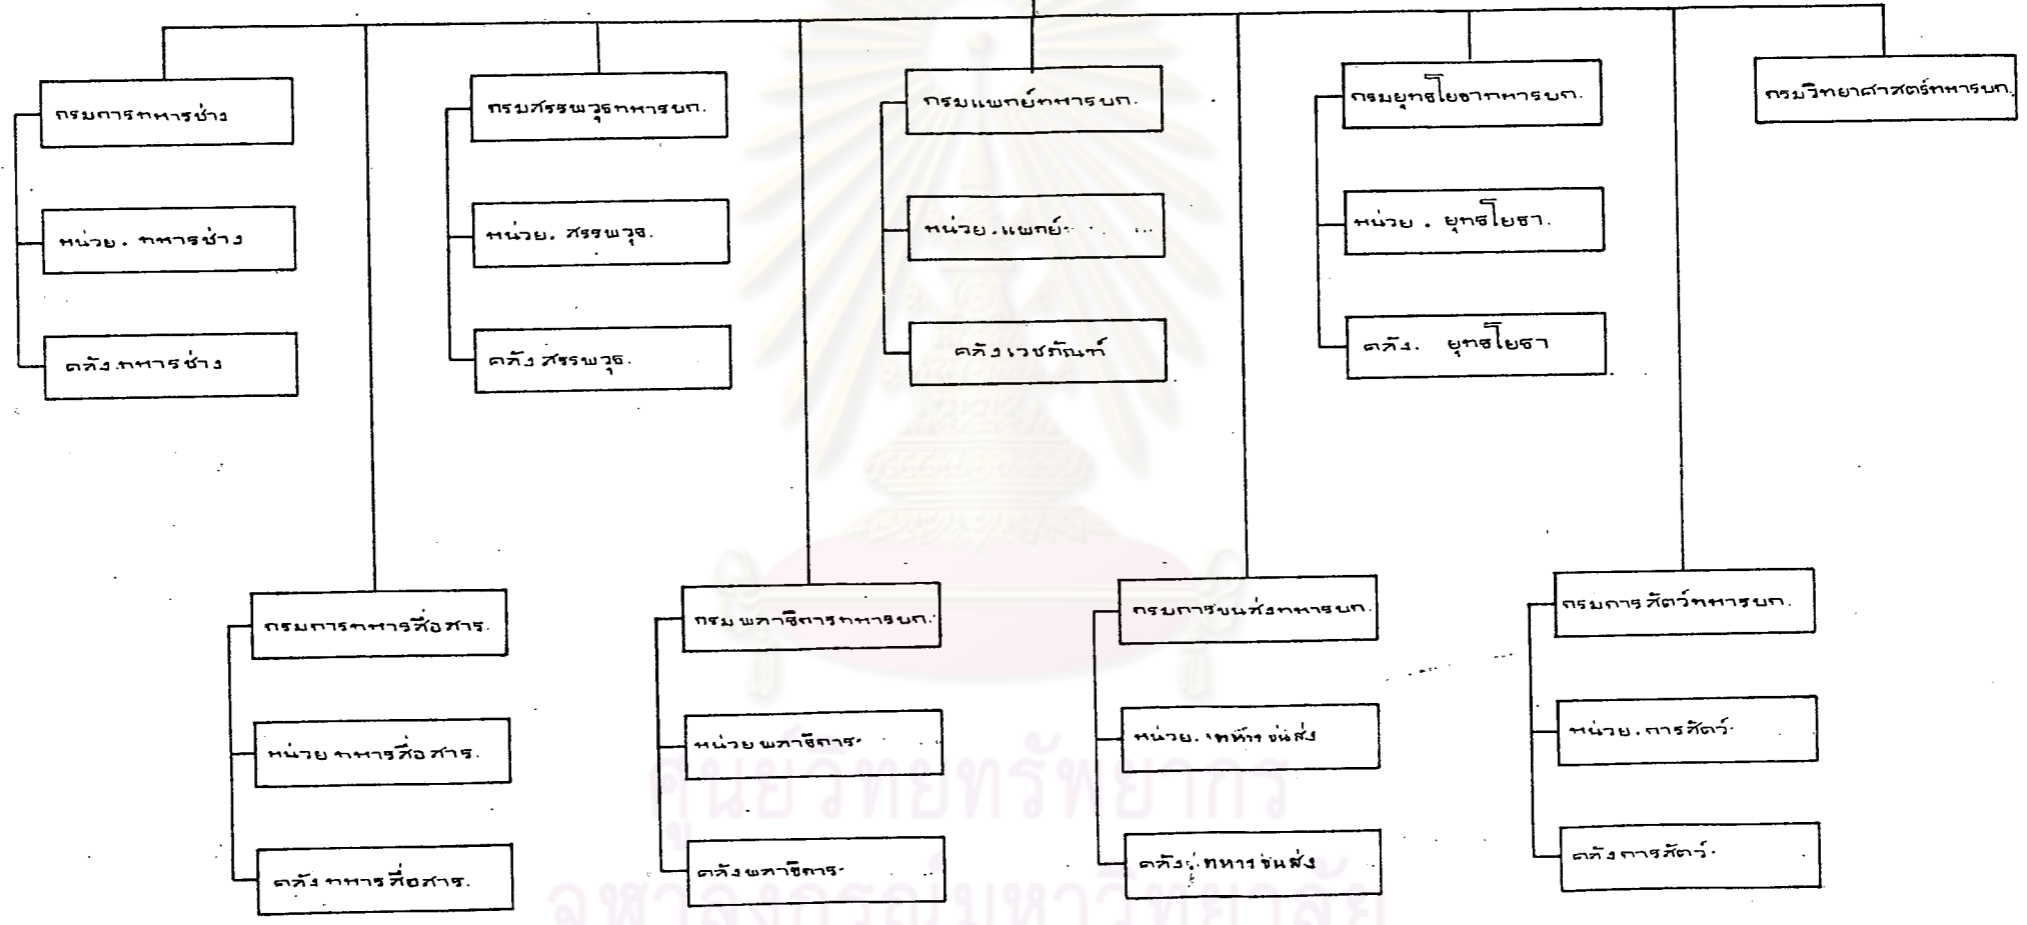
กรมการทหารช่าง

หน่วย. ทหารช่าง

คลัง ทหารช่าง

กรมสรรพวุธทหารบก.

หน่วย. สรรพวุธ.

คลัง สรรพวุธ.

กรมแพทย์ทหารบก.

หน่วย. แพทย์

คลังเวชภัณฑ์

กรมยุทธโยธาทหารบก.

หน่วย . ยุทธโยธา.

คลัง. ยุทธโยธา

กรมวิทยาศาสตร์ทหารบก.

กรมการทหารสื่อสาร.

หน่วย ทหารสื่อสาร.

คลัง ทหารสื่อสาร.

กรม พลาธิการทหารบก.

หน่วย พลาธิการ

คลังพลาธิการ

กรมการขนส่งทหารบก.

หน่วย. ทหารขนส่ง

คลัง ทหารขนส่ง

กรมการสัตว์ทหารบก.

หน่วย. การสัตว์

คลังการสัตว์

ศูนย์วิทยทรัพยากร
จุฬาลงกรณ์มหาวิทยาลัย